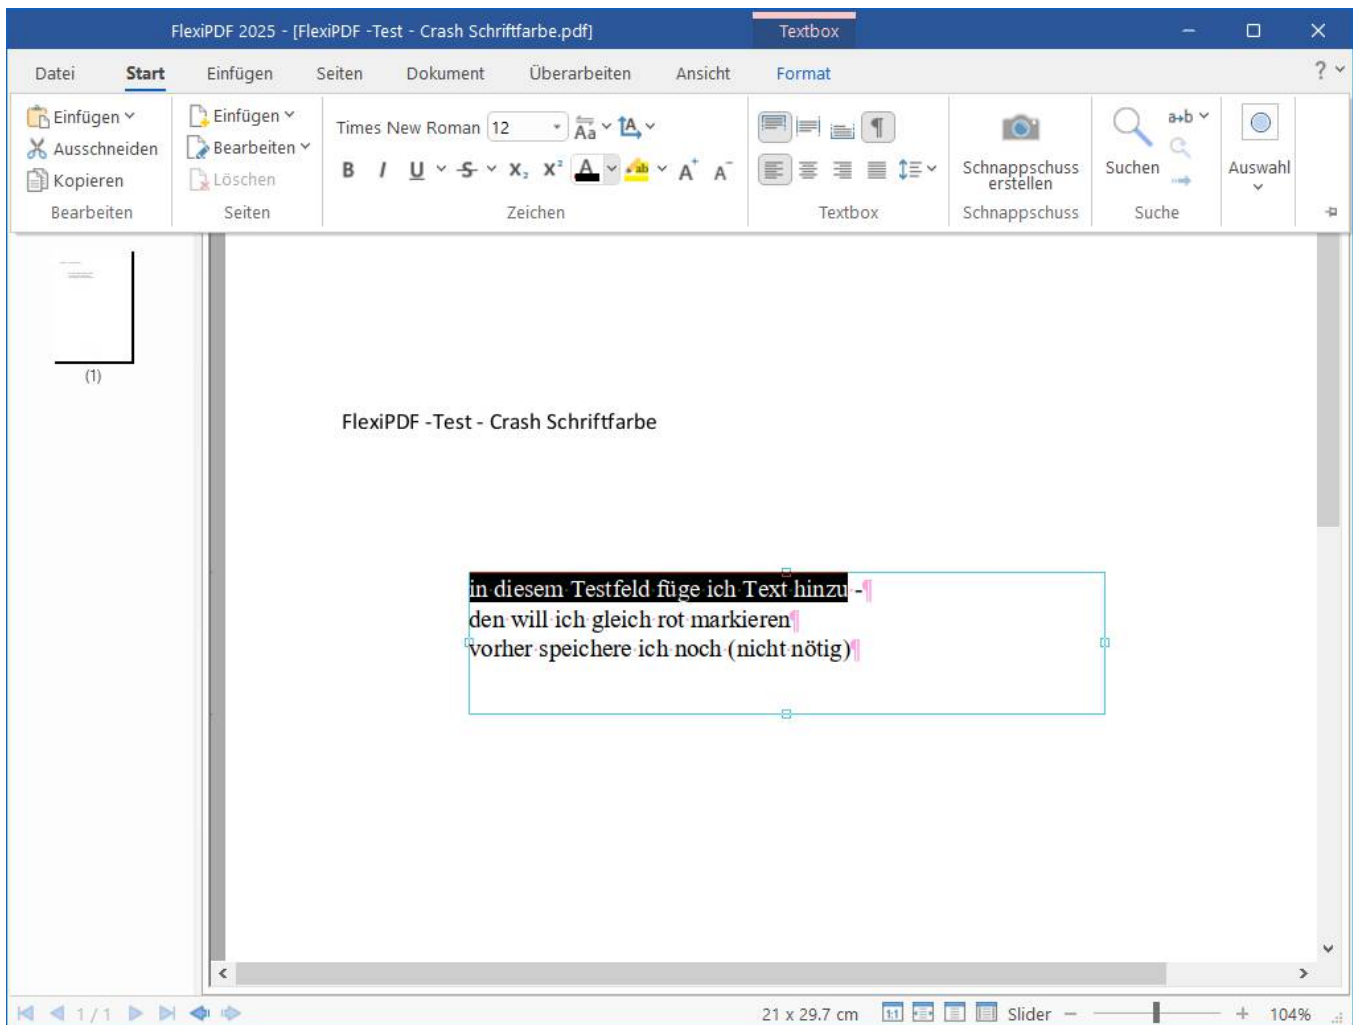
FlexiPDF 2025 - [FlexiPDF -Test - Crash Schriftfarbe.pdf]

Textbox

Datei Start Einfügen Seiten Dokument Überarbeiten Ansicht Format

Einfügen
Ausschneiden
Kopieren
Bearbeiten

Einfügen
Bearbeiten
Löschen
Seiten

Times New Roman 12
B I U S X₂ X² A A A
Zeichen

Textbox

Schnappschuss erstellen
Schnappschuss

Suchen
a+b
Suche

Auswahl

(1)

FlexiPDF -Test - Crash Schriftfarbe

in diesem Testfeld füge ich Text hinzu -
den will ich gleich rot markieren
vorher speichere ich noch (nicht nötig)

1 / 1

21 x 29.7 cm Slider 104%